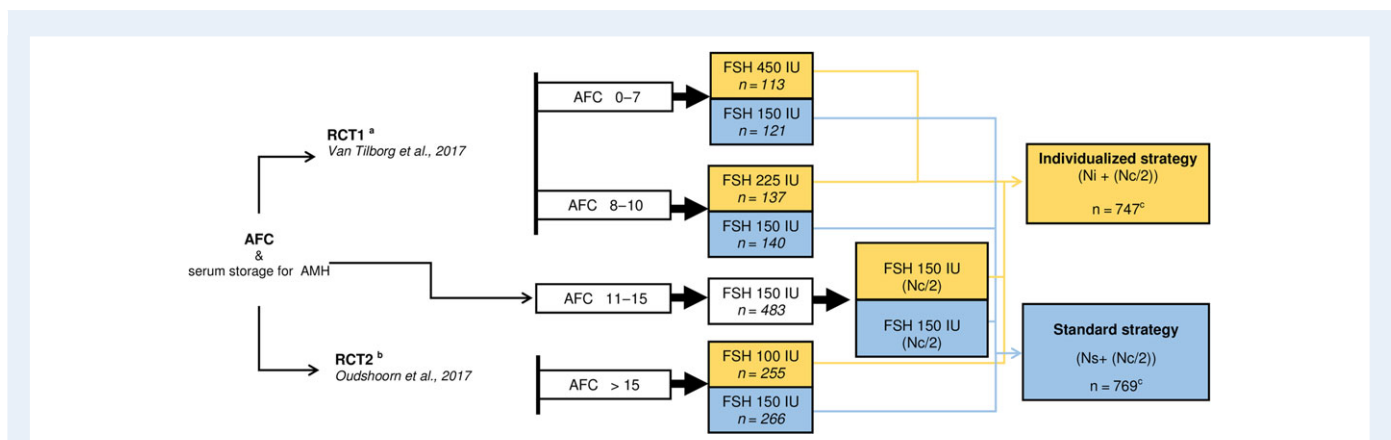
RCT1 $^{a}$
Van Tilborg et al., 2017

AFC
&
serum storage for AMH

RCT2 $^{b}$
Oudshoorn et al., 2017

AFC 0–7

FSH 450 IU
n = 113

FSH 150 IU
n = 121

AFC 8–10

FSH 225 IU
n = 137

FSH 150 IU
n = 140

AFC 11–15

FSH 150 IU
n = 483

FSH 150 IU
(Nc/2)

FSH 150 IU
(Nc/2)

AFC > 15

FSH 100 IU
n = 255

FSH 150 IU
n = 266

Individualized strategy
(Ni + (Nc/2))
n = 747$^{c}$

Standard strategy
(Ns+ (Nc/2))
n = 769$^{c}$